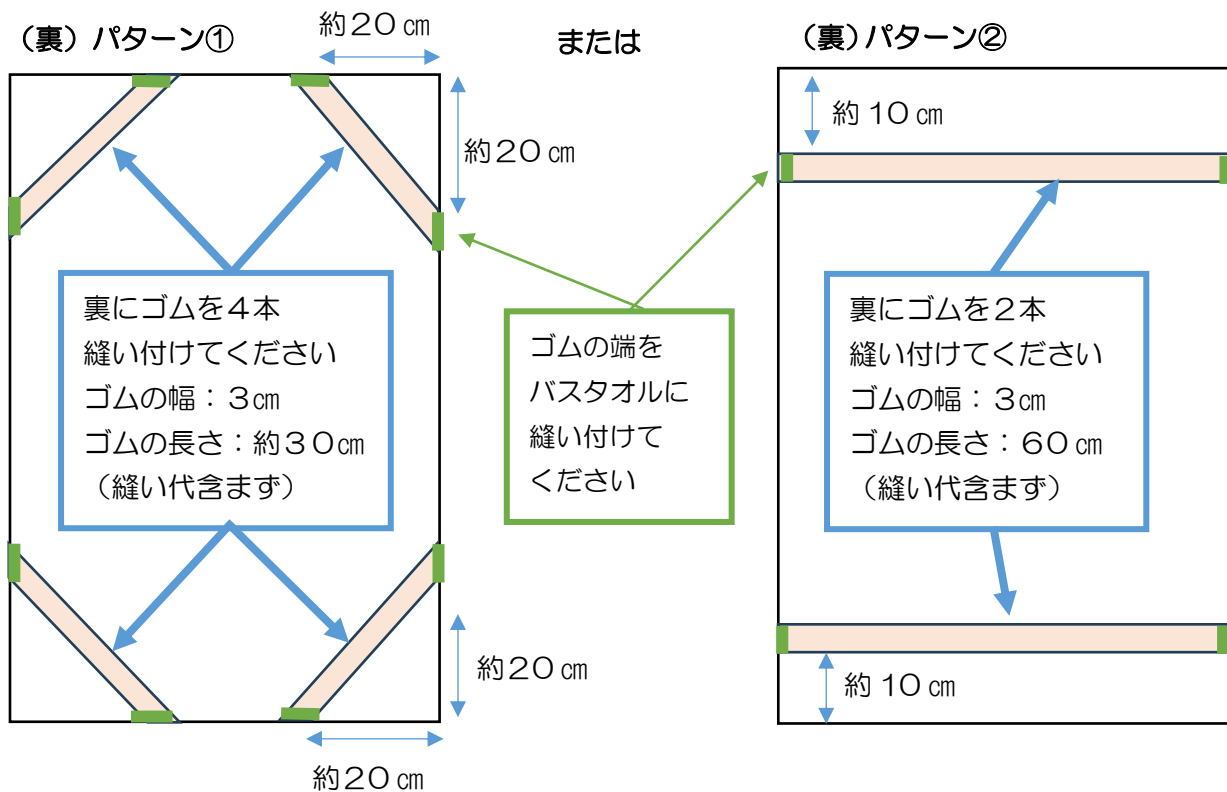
（裏）パターン①

約２０㎝

または

（裏）パターン②

約２０㎝

約１０㎝

裏にゴムを４本
縫い付けてください
ゴムの幅：３㎝
ゴムの長さ：約３０㎝
（縫い代含まず）

ゴムの端を
バスタオルに
縫い付けて
ください

裏にゴムを２本
縫い付けてください
ゴムの幅：３㎝
ゴムの長さ：６０㎝
（縫い代含まず）

約２０㎝

約１０㎝

約２０㎝